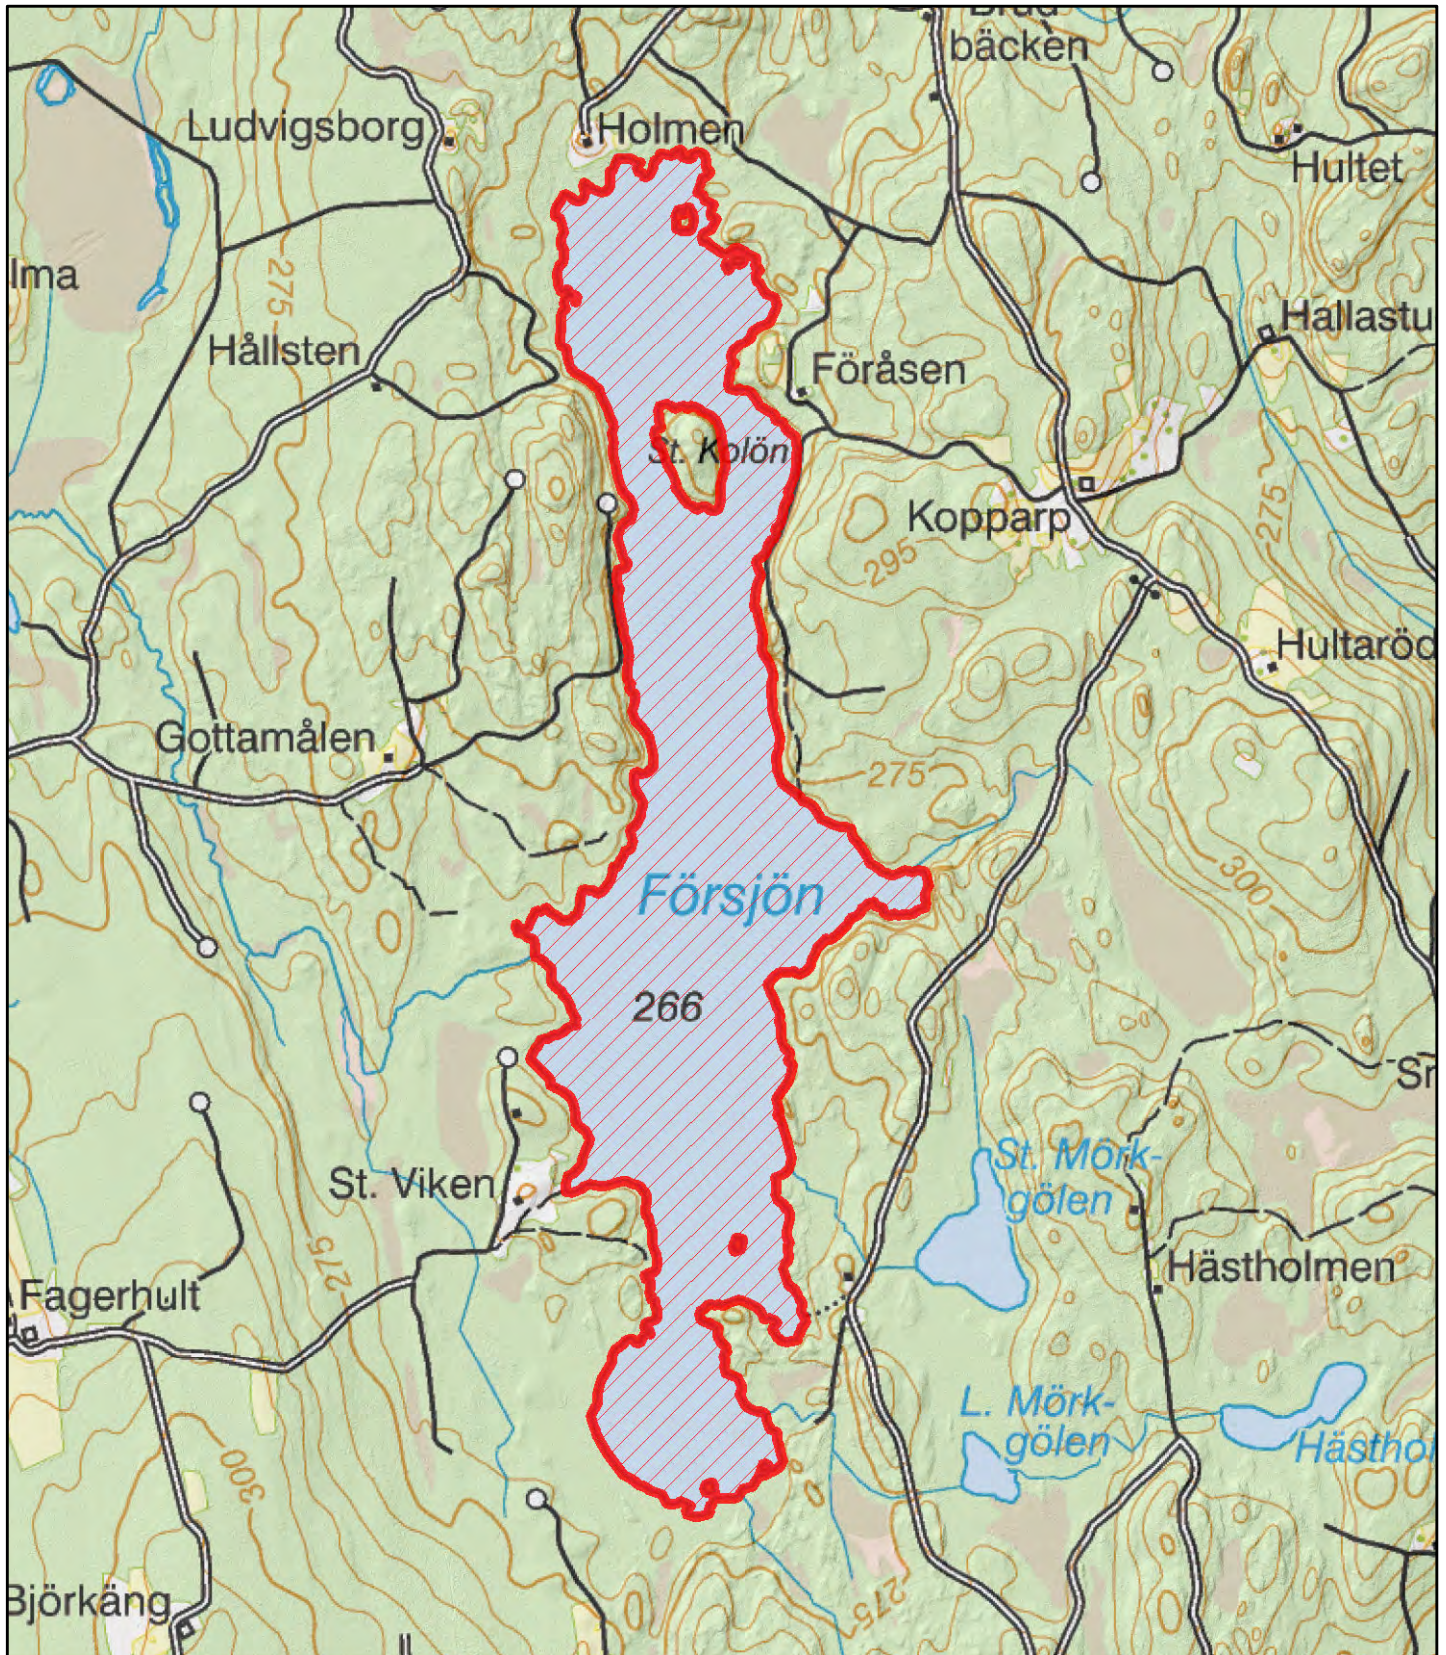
bäcken
Ludvigsborg
Holmen
Hultet
lma
275
Hållsten
Hallastu
Föråsen
St. Kolön
Kopparp
295
275
Hultaröd
Gottamålen
275
300
Försjön
266
Sr
St. Mörk-gölen
St. Viken
Hästholmen
275
Fagerhult
L. Mörk-gölen
Hästho
300
275
Björkäng